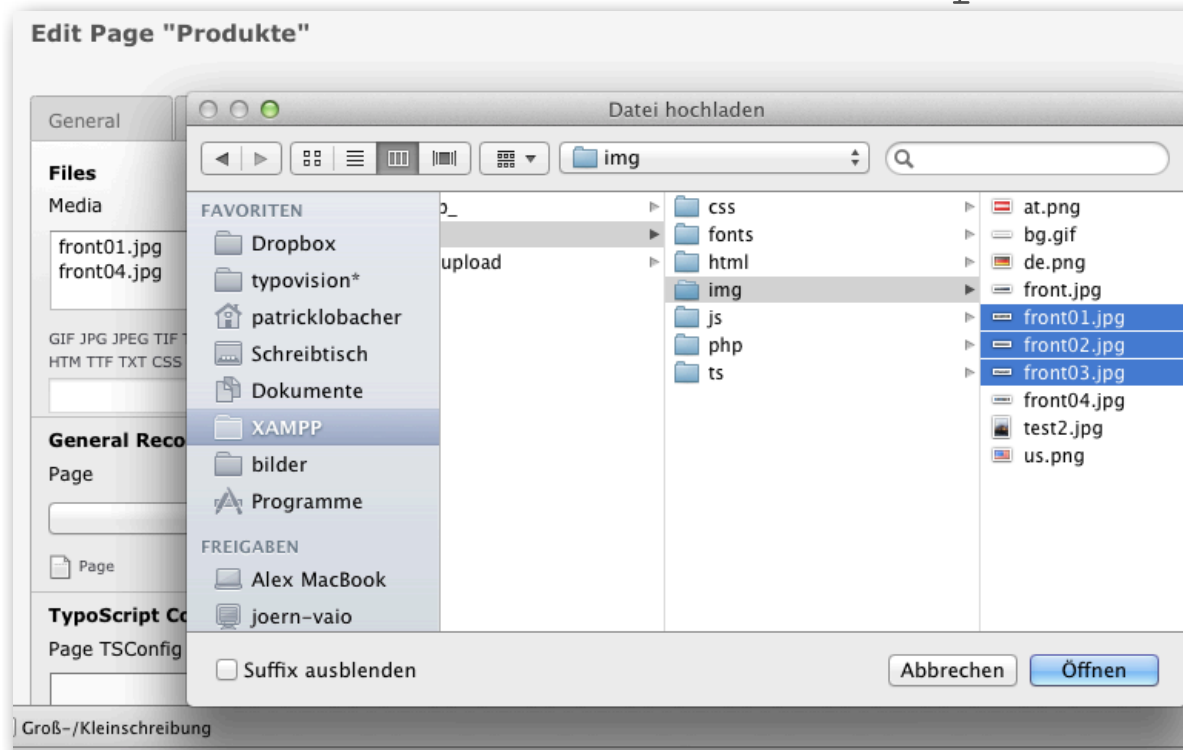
Edit Page "Produkte"

General

Files

Media

front01.jpg
front04.jpg

GIF JPG JPEG TIF
HTM TTF TXT CSS

General Reco

Page

Page

TypoScript Co

Page TSConfig

Datei hochladen

img

FAVORITEN

Dropbox

typovision*

patricklobacher

Schreibtisch

Dokumente

XAMPP

bilder

Programme

FREIGABEN

Alex MacBook

joern-vaio

upload

css

fonts

html

img

js

php

ts

at.png

bg.gif

de.png

front.jpg

front01.jpg

front02.jpg

front03.jpg

front04.jpg

test2.jpg

us.png

Suffix ausblenden

Abbrechen

Öffnen

Groß-/Kleinschreibung